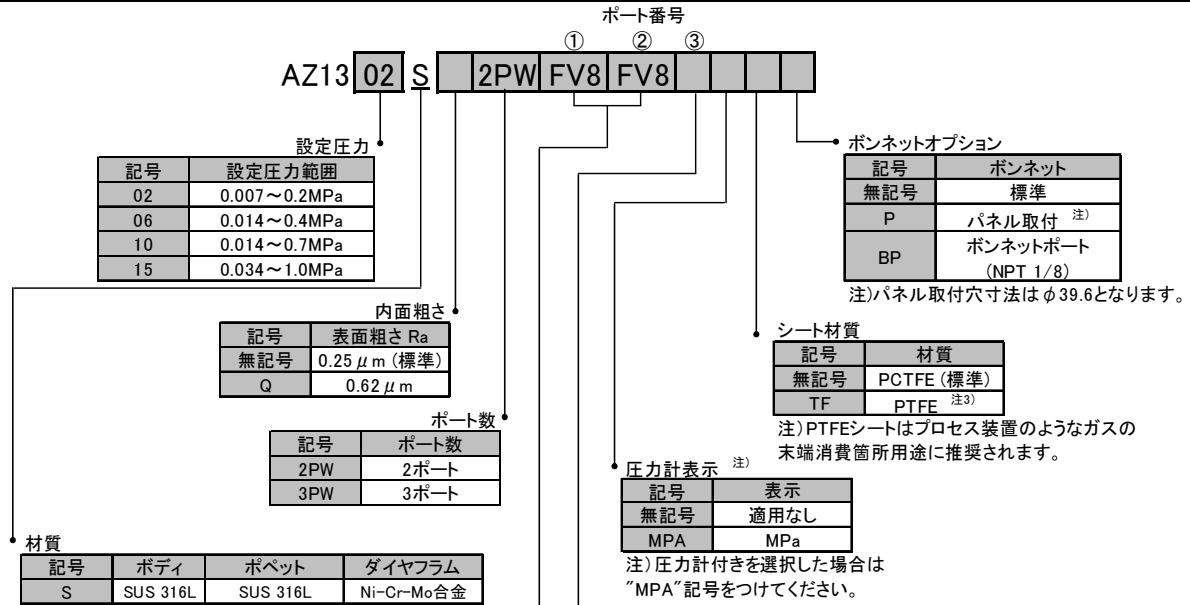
ポート番号

① ② ③

AZ13 02 S 2PW FV8 FV8

設定圧力

| 記号 | 設定圧力範囲 |
|---|---|
| 02 | 0.007～0.2MPa |
| 06 | 0.014～0.4MPa |
| 10 | 0.014～0.7MPa |
| 15 | 0.034～1.0MPa |

ボンネットオプション

| 記号 | ボンネット |
|---|---|
| 無記号 | 標準 |
| P | パネル取付 注) |
| BP | ボンネットポート (NPT 1/8) |

注)パネル取付穴寸法はφ39.6となります。

内面粗さ

| 記号 | 表面粗さ Ra |
|---|---|
| 無記号 | 0.25 μm (標準) |
| Q | 0.62 μm |

シート材質

| 記号 | 材質 |
|---|---|
| 無記号 | PCTFE (標準) |
| TF | PTFE 注3) |

注)PTFEシートはプロセス装置のようなガスの末端消費箇所用途に推奨されます。

ポート数

| 記号 | ポート数 |
|---|---|
| 2PW | 2ポート |
| 3PW | 3ポート |

圧力計表示 注)

| 記号 | 表示 |
|---|---|
| 無記号 | 適用なし |
| MPA | MPa |

注)圧力計付きを選択した場合は"MPA"記号をつけてください。

材質

| 記号 | ボディ | ポペット | ダイヤフラム |
|---|---|---|---|
| S | SUS 316L | SUS 316L | Ni-Cr-Mo合金 |